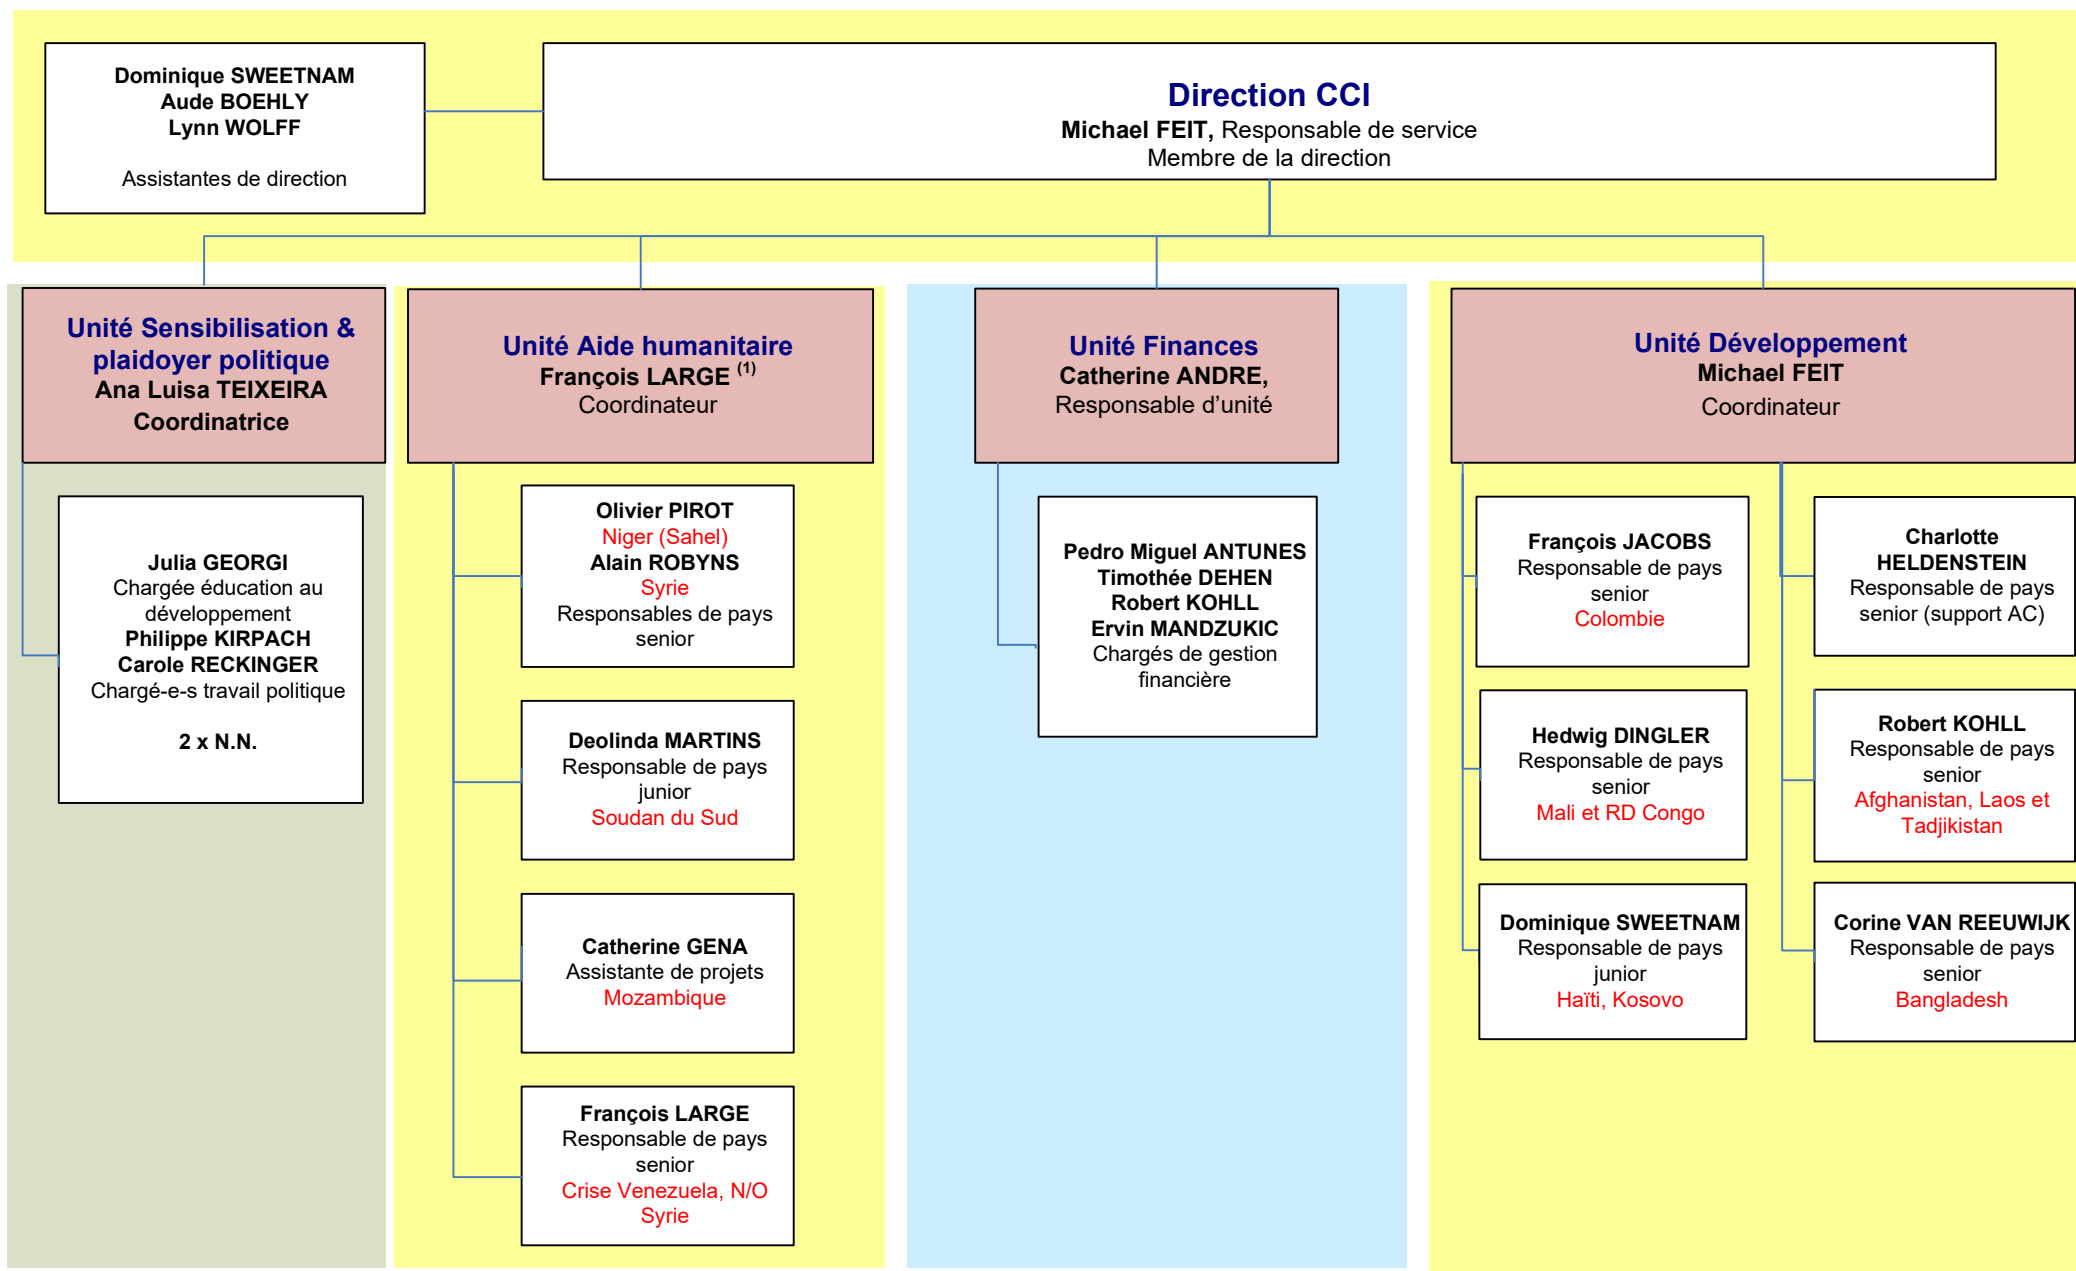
Dominique SWEETNAM
Aude BOEHLY
Lynn WOLFF

Assistantes de direction

Direction CCI
Michael FEIT, Responsable de service
Membre de la direction

Unité Sensibilisation & plaidoyer politique
Ana Luisa TEIXEIRA
Coordinatrice

Julia GEORGI
Chargée éducation au développement
Philippe KIRPACH
Carole RECKINGER
Chargé-e-s travail politique

2 x N.N.

Unité Aide humanitaire
François LARGE $^{(1)}$
Coordinateur

Olivier PIROT
Niger (Sahel)
Alain ROBYNS
Syrie
Responsables de pays senior

Deolinda MARTINS
Responsable de pays junior
Soudan du Sud

Catherine GENA
Assistante de projets
Mozambique

François LARGE
Responsable de pays senior
Crise Venezuela, N/O Syrie

Unité Finances
Catherine ANDRE,
Responsable d'unité

Pedro Miguel ANTUNES
Timothée DEHEN
Robert KOHLL
Ervin MANDZUKIC
Chargés de gestion financière

Unité Développement
Michael FEIT
Coordinateur

François JACOBS
Responsable de pays senior
Colombie

Charlotte HELDENSTEIN
Responsable de pays senior (support AC)

Hedwig DINGLER
Responsable de pays senior
Mali et RD Congo

Robert KOHLL
Responsable de pays senior
Afghanistan, Laos et Tadjikistan

Dominique SWEETNAM
Responsable de pays junior
Haïti, Kosovo

Corine VAN REEUWIJK
Responsable de pays senior
Bangladesh